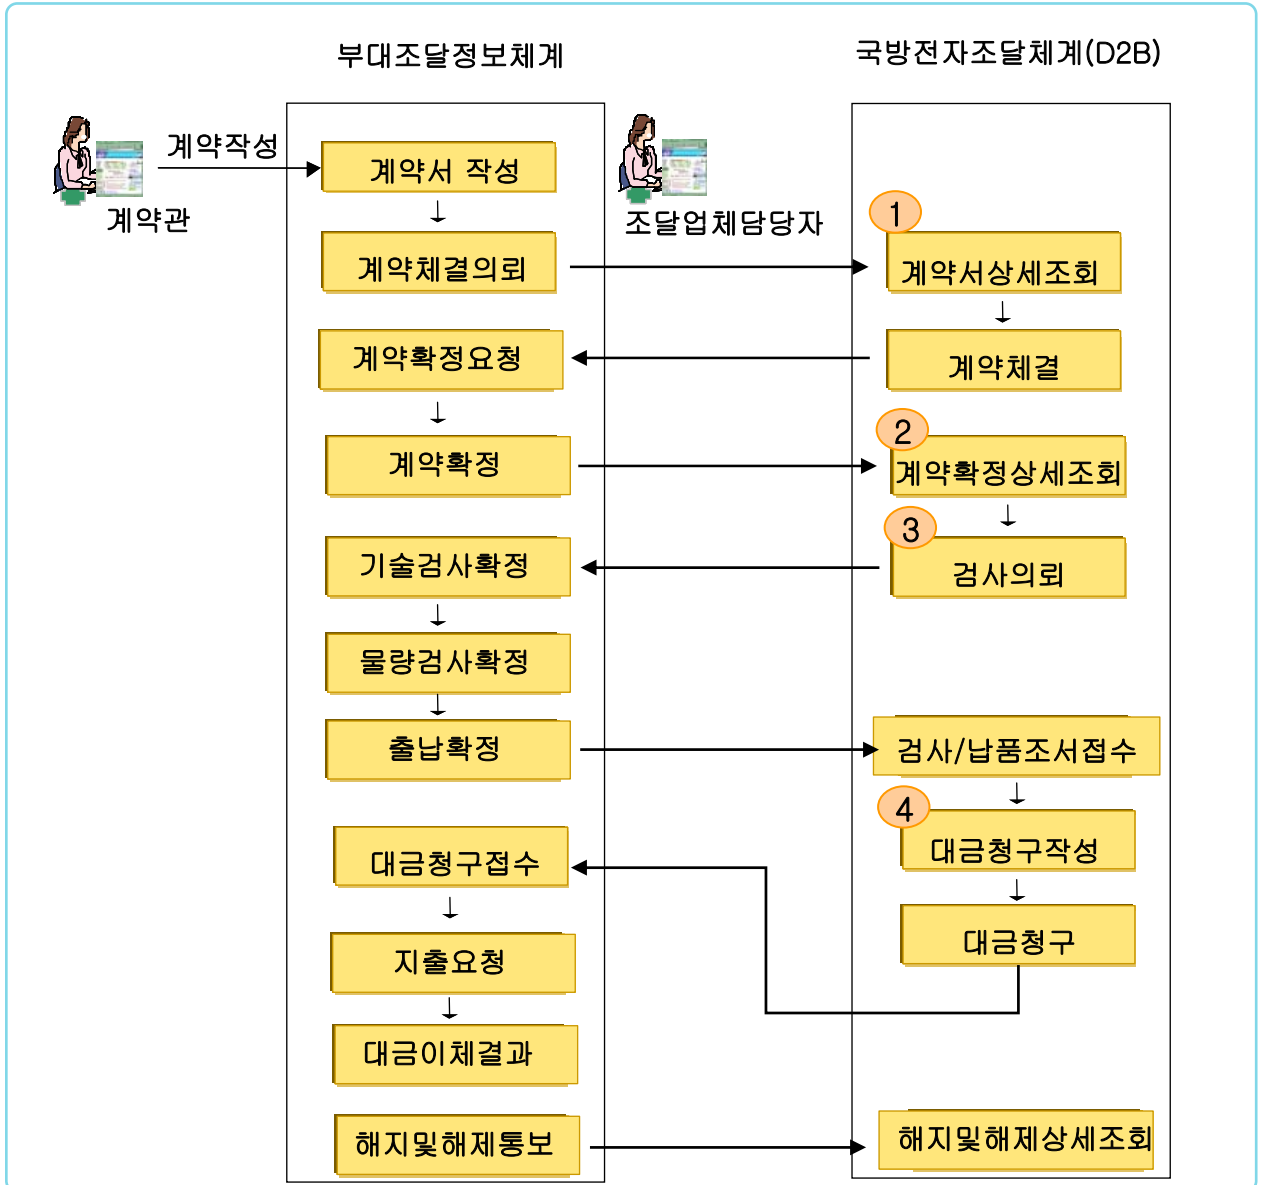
부대조달정보체계

국방전자조달체계(D2B)

계약작성

계약관

계약서 작성

계약체결의뢰

계약확정요청

계약확정

기술검사확정

물량검사확정

출납확정

대금청구접수

지출요청

대금이체결과

해지및해제통보

조달업체담당자

1

계약서상세조회

계약체결

2

계약확정상세조회

3

검사의뢰

검사/납품조서접수

4

대금청구작성

대금청구

해지및해제상세조회